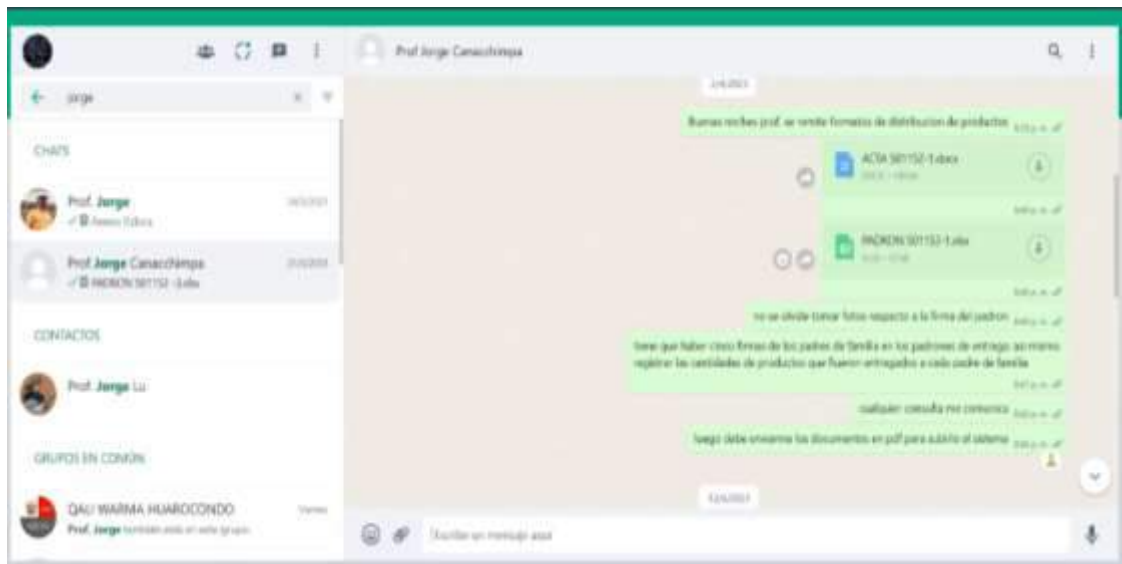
Prof Jorge Canacchimpa

jorge

CHATS

Prof. Jorge
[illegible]

Prof Jorge Canacchimpa
PADRON 501152-1.xlsx

CONTACTOS

Prof. Jorge Lu

GRUPOS EN COMÚN

QALI WARMA HUAROCONDO
Prof. Jorge también está en este grupo

2/6/2021

Buenas noches prof. se remite formatos de distribucion de productos

ACTA 501152-1.docx

PADRON 501152-1.xlsx

no se olvide tomar fotos respecto a la firma del padron

tiene que haber cinco firmas de los padres de familia en los padrones de entrega así mismo registrar las cantidades de productos que fueron entregados a cada padre de familia

cualquier consulta me comunica

luego debe enviarme los documentos en pdf para subirlo al sistema

12/6/2021

Escribe un mensaje aquí